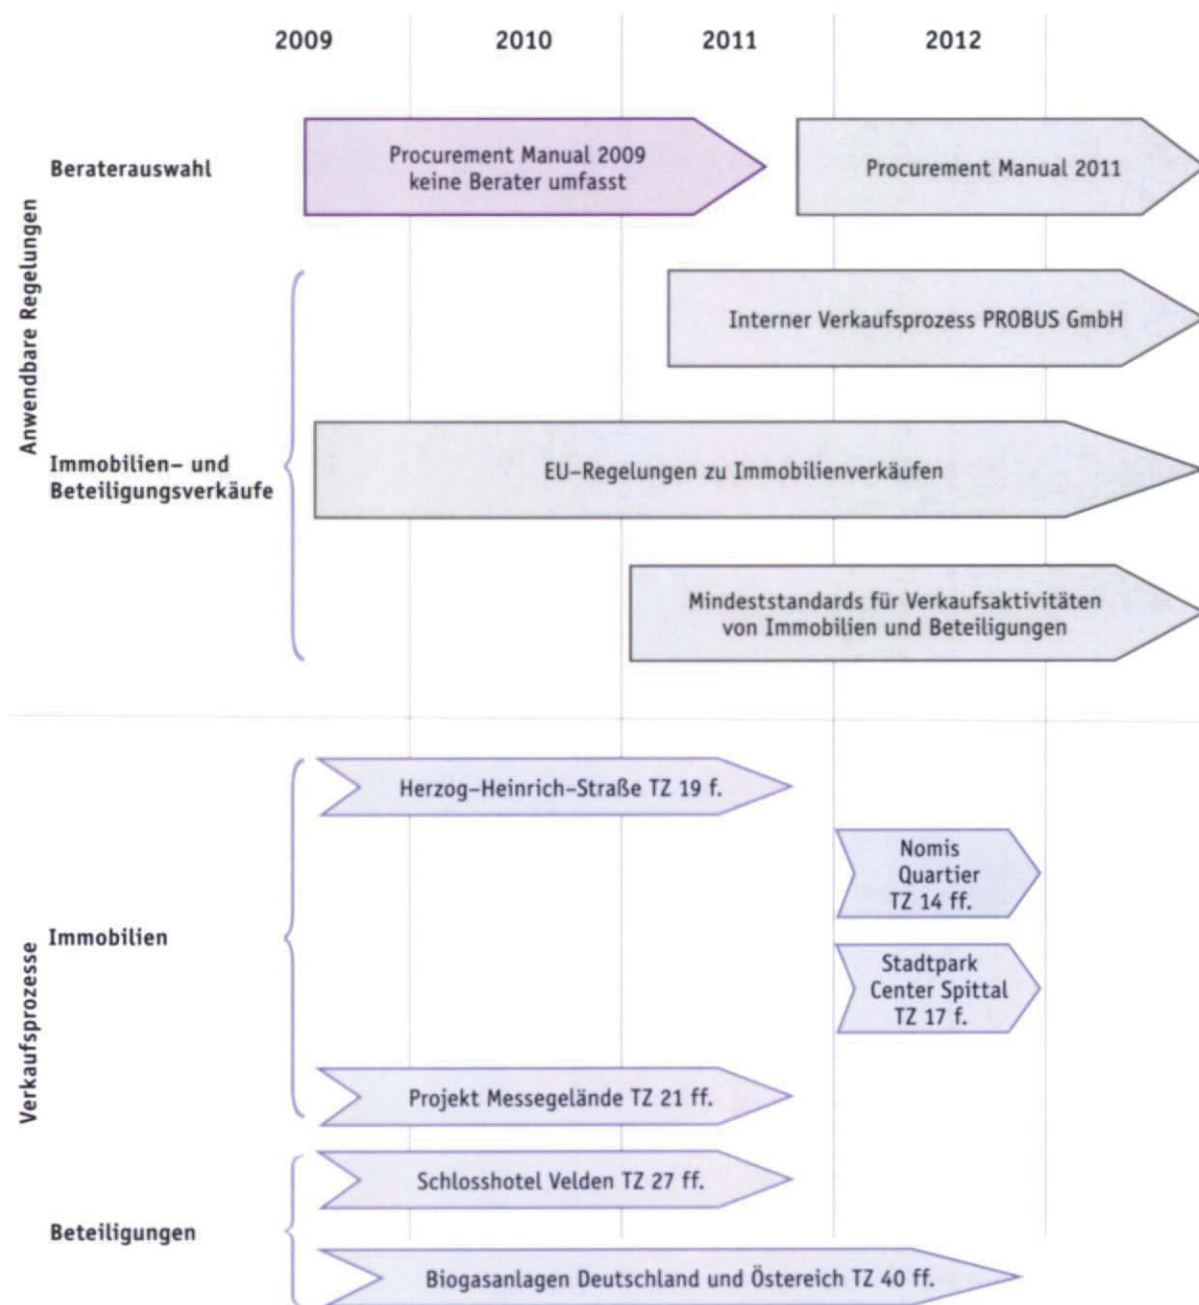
2009 2010 2011 2012

Anwendbare Regelungen

Beraterauswahl

Procurement Manual 2009 keine Berater umfasst

Procurement Manual 2011

Interner Verkaufsprozess PROBUS GmbH

Immobilien- und Beteiligungsverkäufe

EU-Regelungen zu Immobilienverkäufen

Mindeststandards für Verkaufsaktivitäten von Immobilien und Beteiligungen

Verkaufsprozesse

Herzog-Heinrich-Straße TZ 19 f.

Nomis Quartier TZ 14 ff.

Immobilien

Stadtpark Center Spittal TZ 17 f.

Projekt Messegelände TZ 21 ff.

Schlosshotel Velden TZ 27 ff.

Beteiligungen

Biogasanlagen Deutschland und Östereich TZ 40 ff.